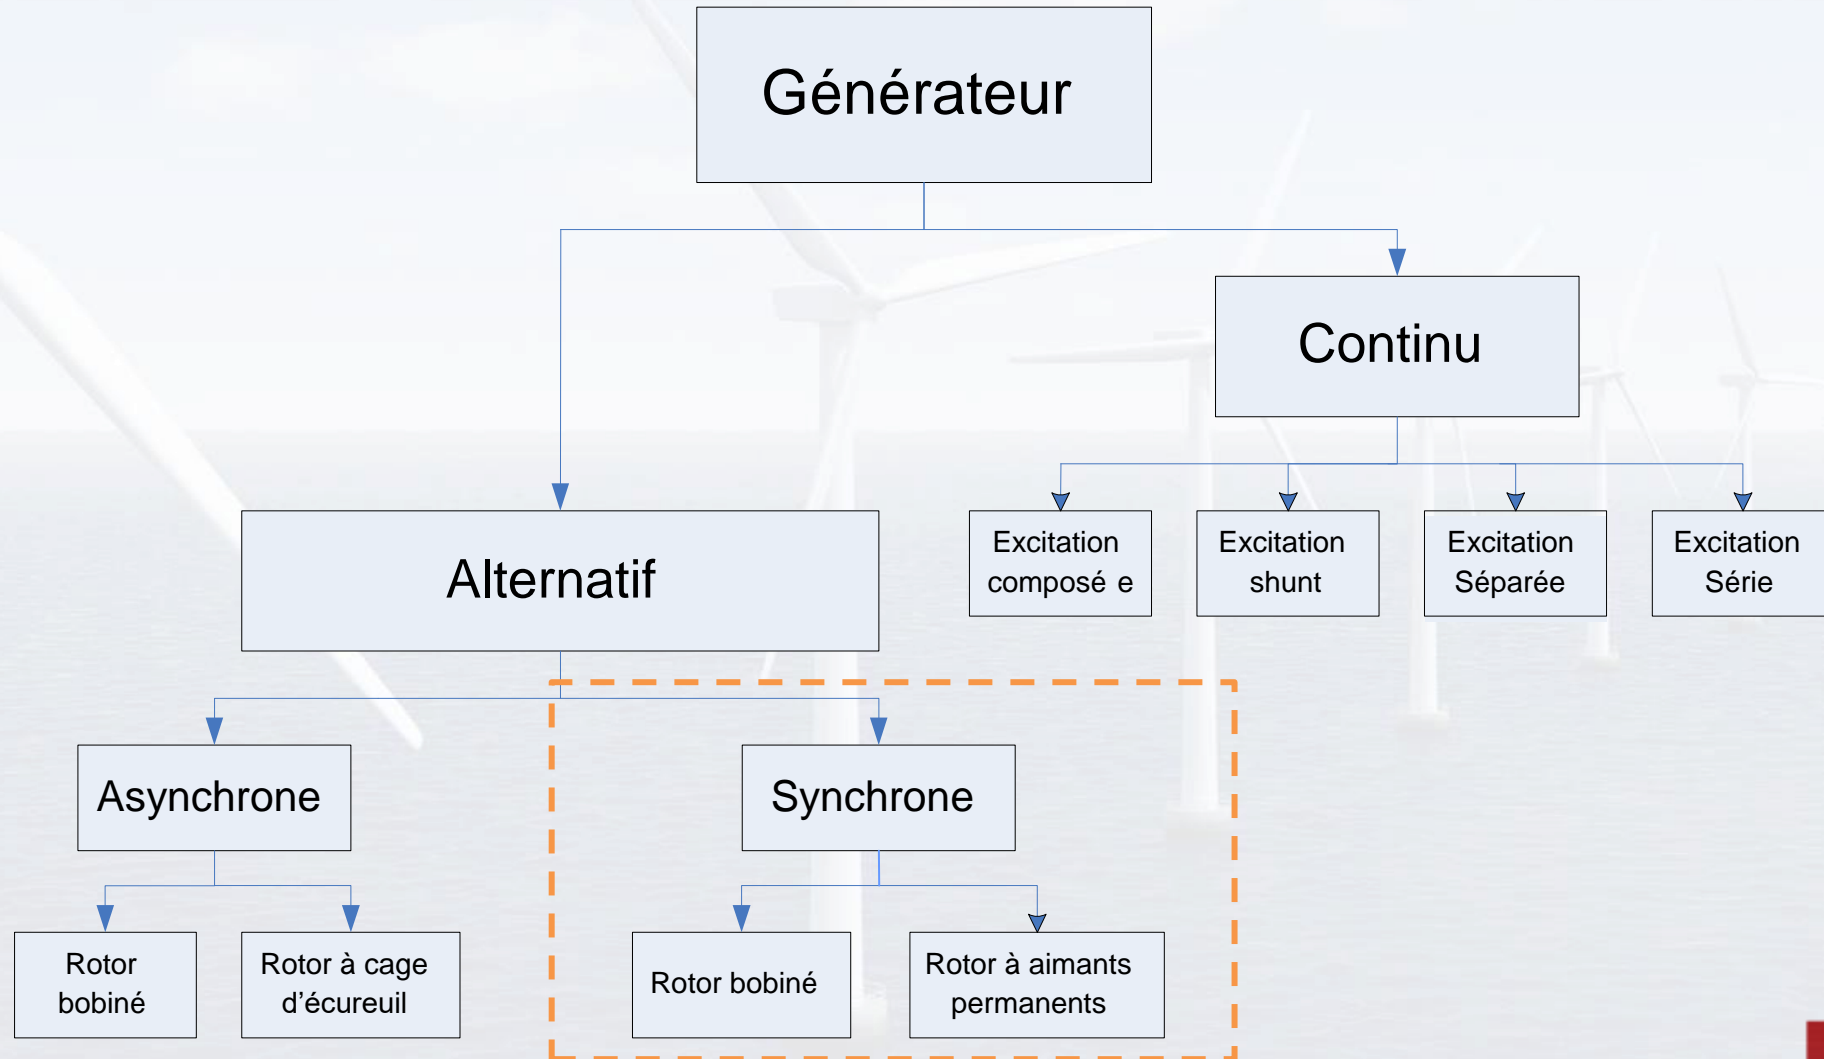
Générateur

Continu

Alternatif

Excitation composé e

Excitation shunt

Excitation Séparée

Excitation Série

Asynchrone

Synchrone

Rotor bobiné

Rotor à cage d'écureuil

Rotor bobiné

Rotor à aimants permanents